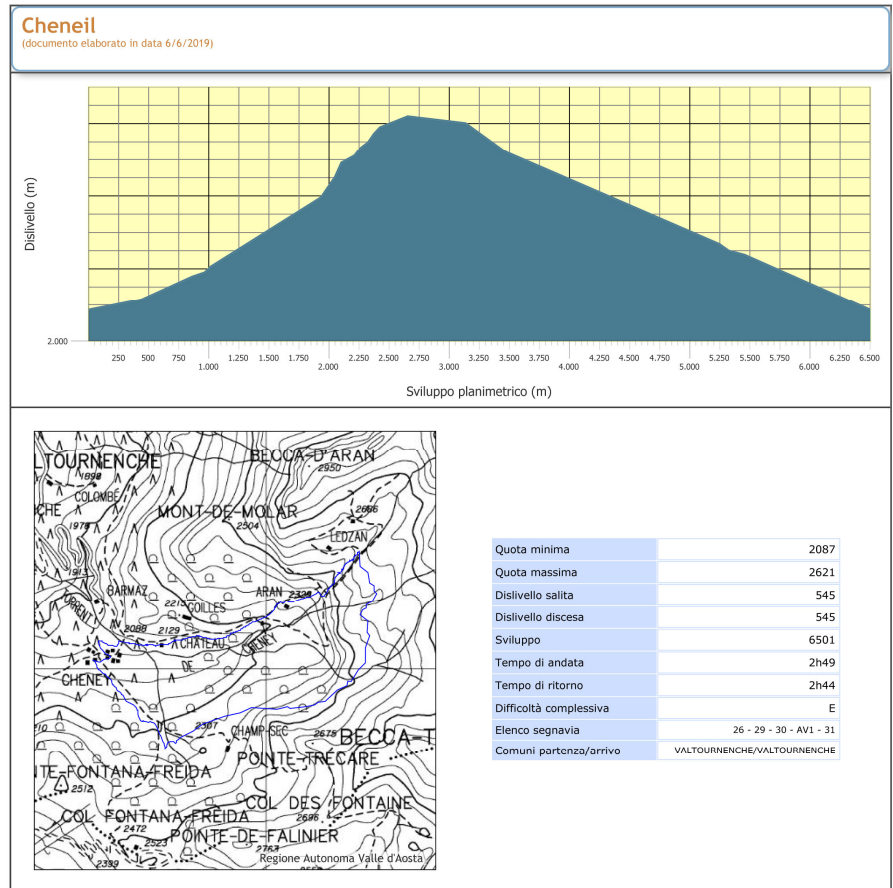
Cheneil
(documento elaborato in data 6/6/2019)

Dislivello (m)

2.000

250 500 750 1.000 1.250 1.500 1.750 2.000 2.250 2.500 2.750 3.000 3.250 3.500 3.750 4.000 4.250 4.500 4.750 5.000 5.250 5.500 5.750 6.000 6.250 6.500

Sviluppo planimetrico (m)

VALTOURNENCHE
1898
COLOMBE
1978
1913
BECCA D'ARAN
2950
MONT-DE-MOLAR
2504
2666
LEDZAN
BARMAZ
2212
GOILLES
ARAN
2329
2088
2129
CHATEAU
DE
CHENEY
CHENEY
2307
CHAMP SEC
2675
BECCA-T
POINTE-TRECARE
TE-FONTANA-FREIDA
2512
COL DES FONTAINE
2696
COL FONTANA-FREIDA
2472
2523
POINTE-DE-FALINIER
2763
2339
Regione Autonoma Valle d'Aosta

| Quota minima | 2087 |
|---|---|
| Quota massima | 2621 |
| Dislivello salita | 545 |
| Dislivello discesa | 545 |
| Sviluppo | 6501 |
| Tempo di andata | 2h49 |
| Tempo di ritorno | 2h44 |
| Difficoltà complessiva | E |
| Elenco segnavia | 26 - 29 - 30 - AV1 - 31 |
| Comuni partenza/arrivo | VALTOURNENCHE/VALTOURNENCHE |